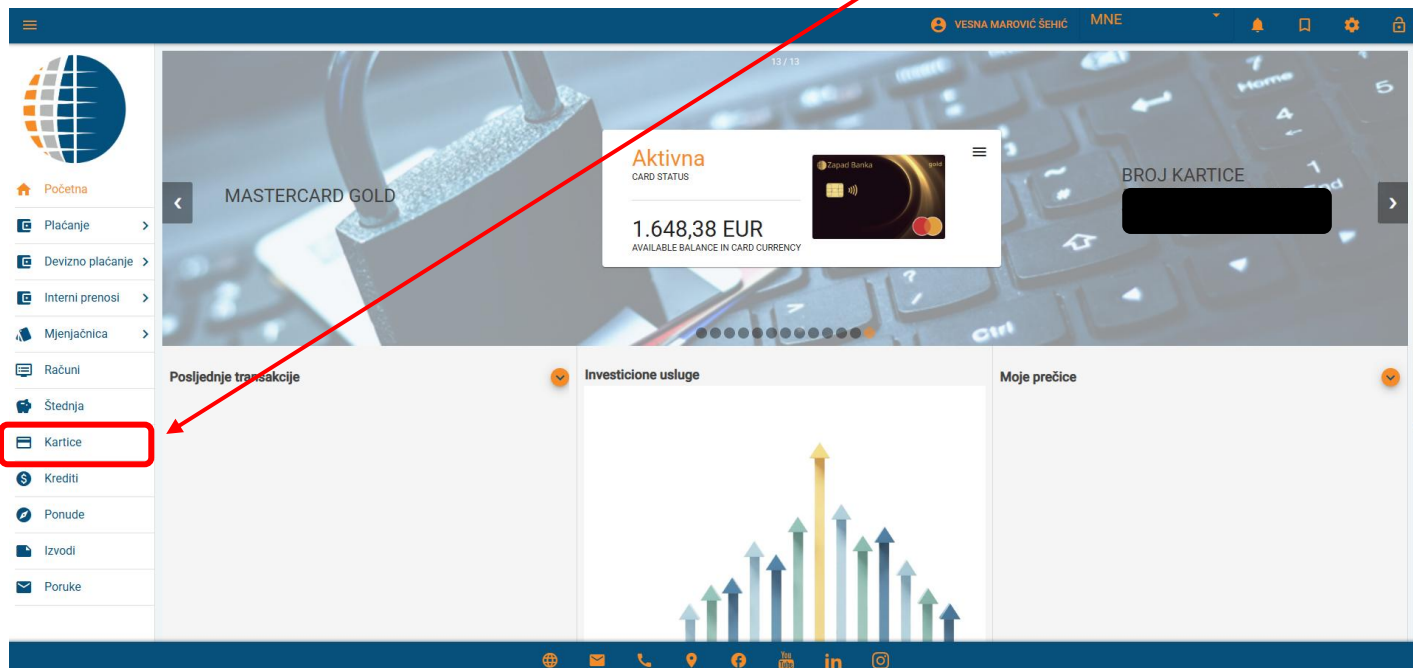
VESNA MAROVIĆ ŠEHIĆ MNE

Početna
Plaćanje
Devizno plaćanje
Interni prenosi
Mjenjačnica
Računi
Štednja
Kartice
Krediti
Ponude
Izvodi
Poruke

13 / 13

MASTERCARD GOLD

Aktivna
CARD STATUS

1.648,38 EUR
AVAILABLE BALANCE IN CARD CURRENCY

Zapad Banka gold

BROJ KARTICE

Posljednje transakcije

Investicione usluge

Moje prečice